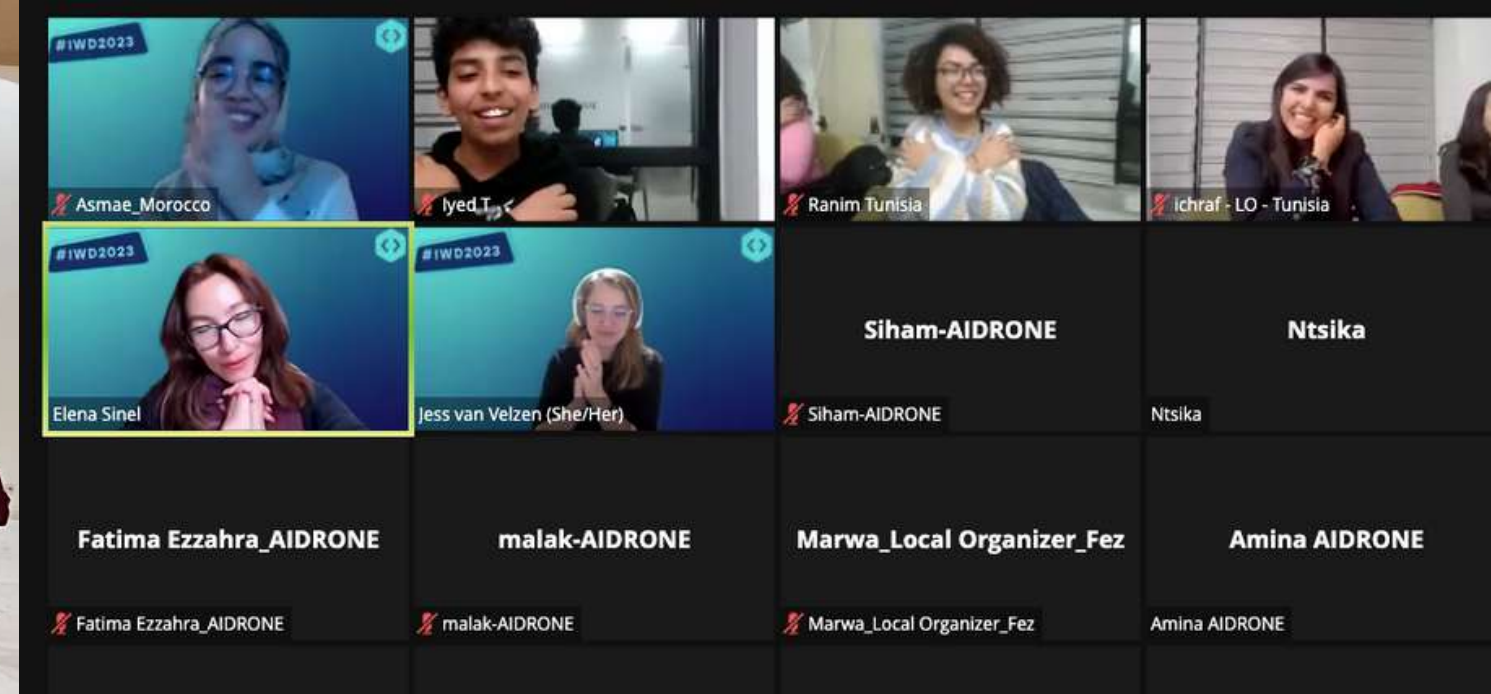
#IWD2023

Asmae_Morocco

Iyed T

Ranim Tunisia

ichraf - LO - Tunisia

#IWD2023

Elena Sinel

#IWD2023

Jess van Velzen (She/Her)

Siham-AIDRONE

Siham-AIDRONE

Ntsika

Ntsika

Fatima Ezzahra_AIDRONE

Fatima Ezzahra_AIDRONE

malak-AIDRONE

malak-AIDRONE

Marwa_Local Organizer_Fez

Marwa_Local Organizer_Fez

Amina AIDRONE

Amina AIDRONE